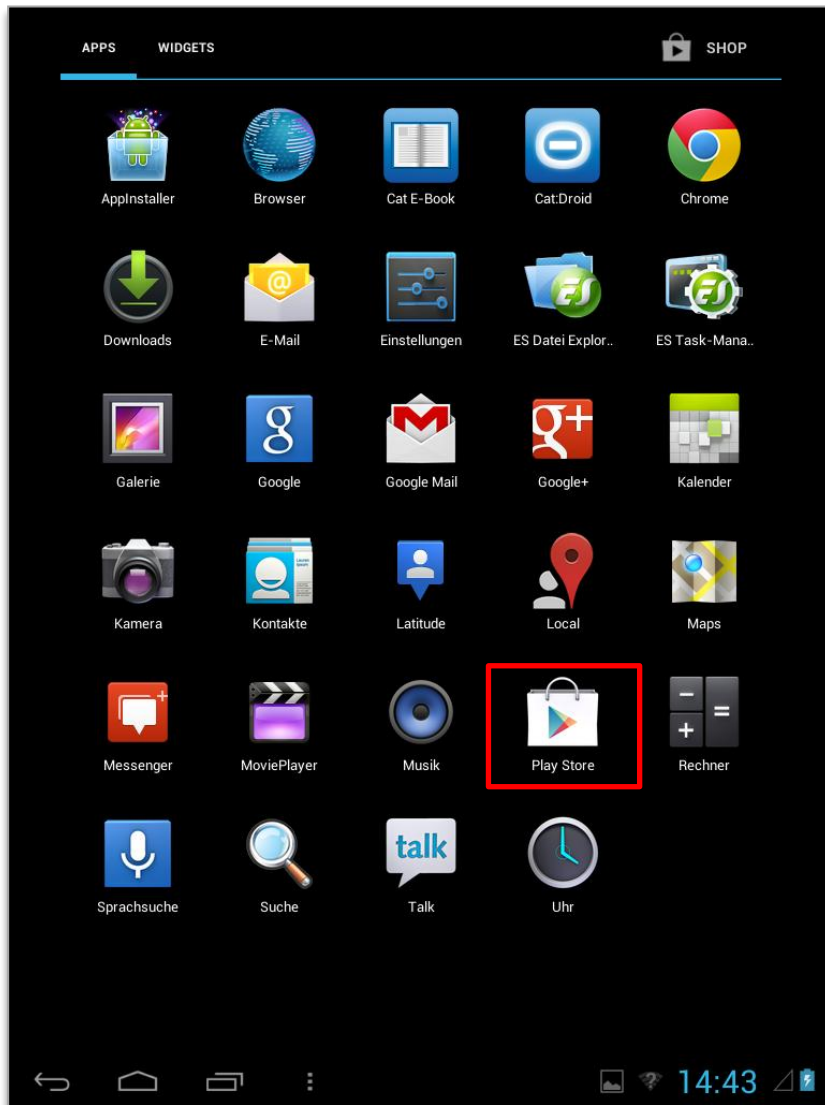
APPS WIDGETS SHOP

AppInstaller
Browser
Cat E-Book
Cat:Droid
Chrome

Downloads
E-Mail
Einstellungen
ES Datei Explor..
ES Task-Mana..

Galerie
Google
Google Mail
Google+
Kalender

Kamera
Kontakte
Latitude
Local
Maps

Messenger
MoviePlayer
Musik
Play Store
Rechner

Sprachsuche
Suche
talk
Talk
Uhr

14:43